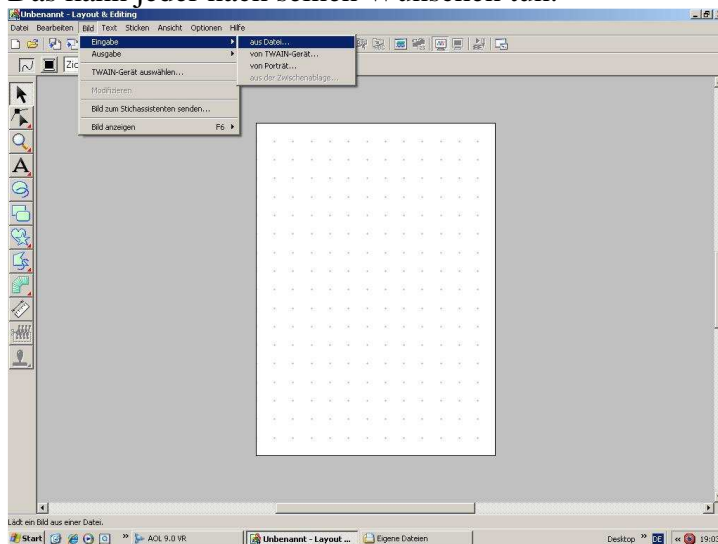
Unbenannt - Layout & Editing

Datei Bearbeiten Bild Text Sticken Ansicht Optionen Hilfe

Eingabe
Ausgabe
TWAIN-Gerät auswählen...
Modifizieren
Bild zum Stichassistenten senden...
Bild anzeigen F6

aus Datei...
von TWAIN-Gerät...
von Porträt...
aus der Zwischenablage...

Zic

Lädt ein Bild aus einer Datei.

Start AOL 9.0 VR Unbenannt - Layout ... Eigene Dateien Desktop DE 19:03